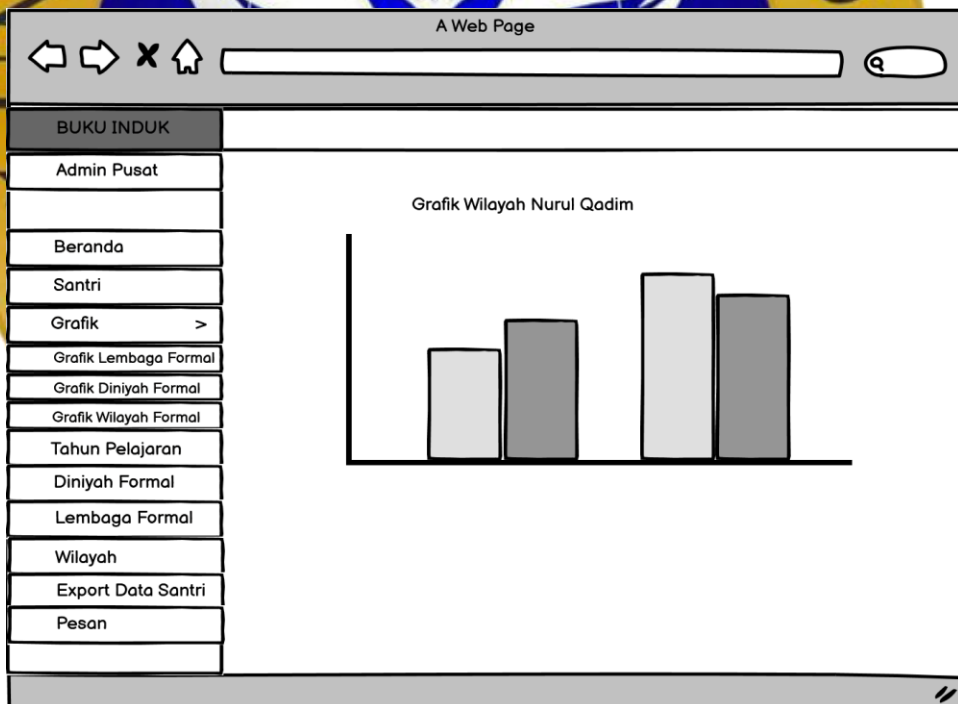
A Web Page

BUKU INDUK

Admin Pusat

Beranda

Santri

Grafik >

Grafik Lembaga Formal

Grafik Diniyah Formal

Grafik Wilayah Formal

Tahun Pelajaran

Diniyah Formal

Lembaga Formal

Wilayah

Export Data Santri

Pesan

Grafik Wilayah Nurul Qadim